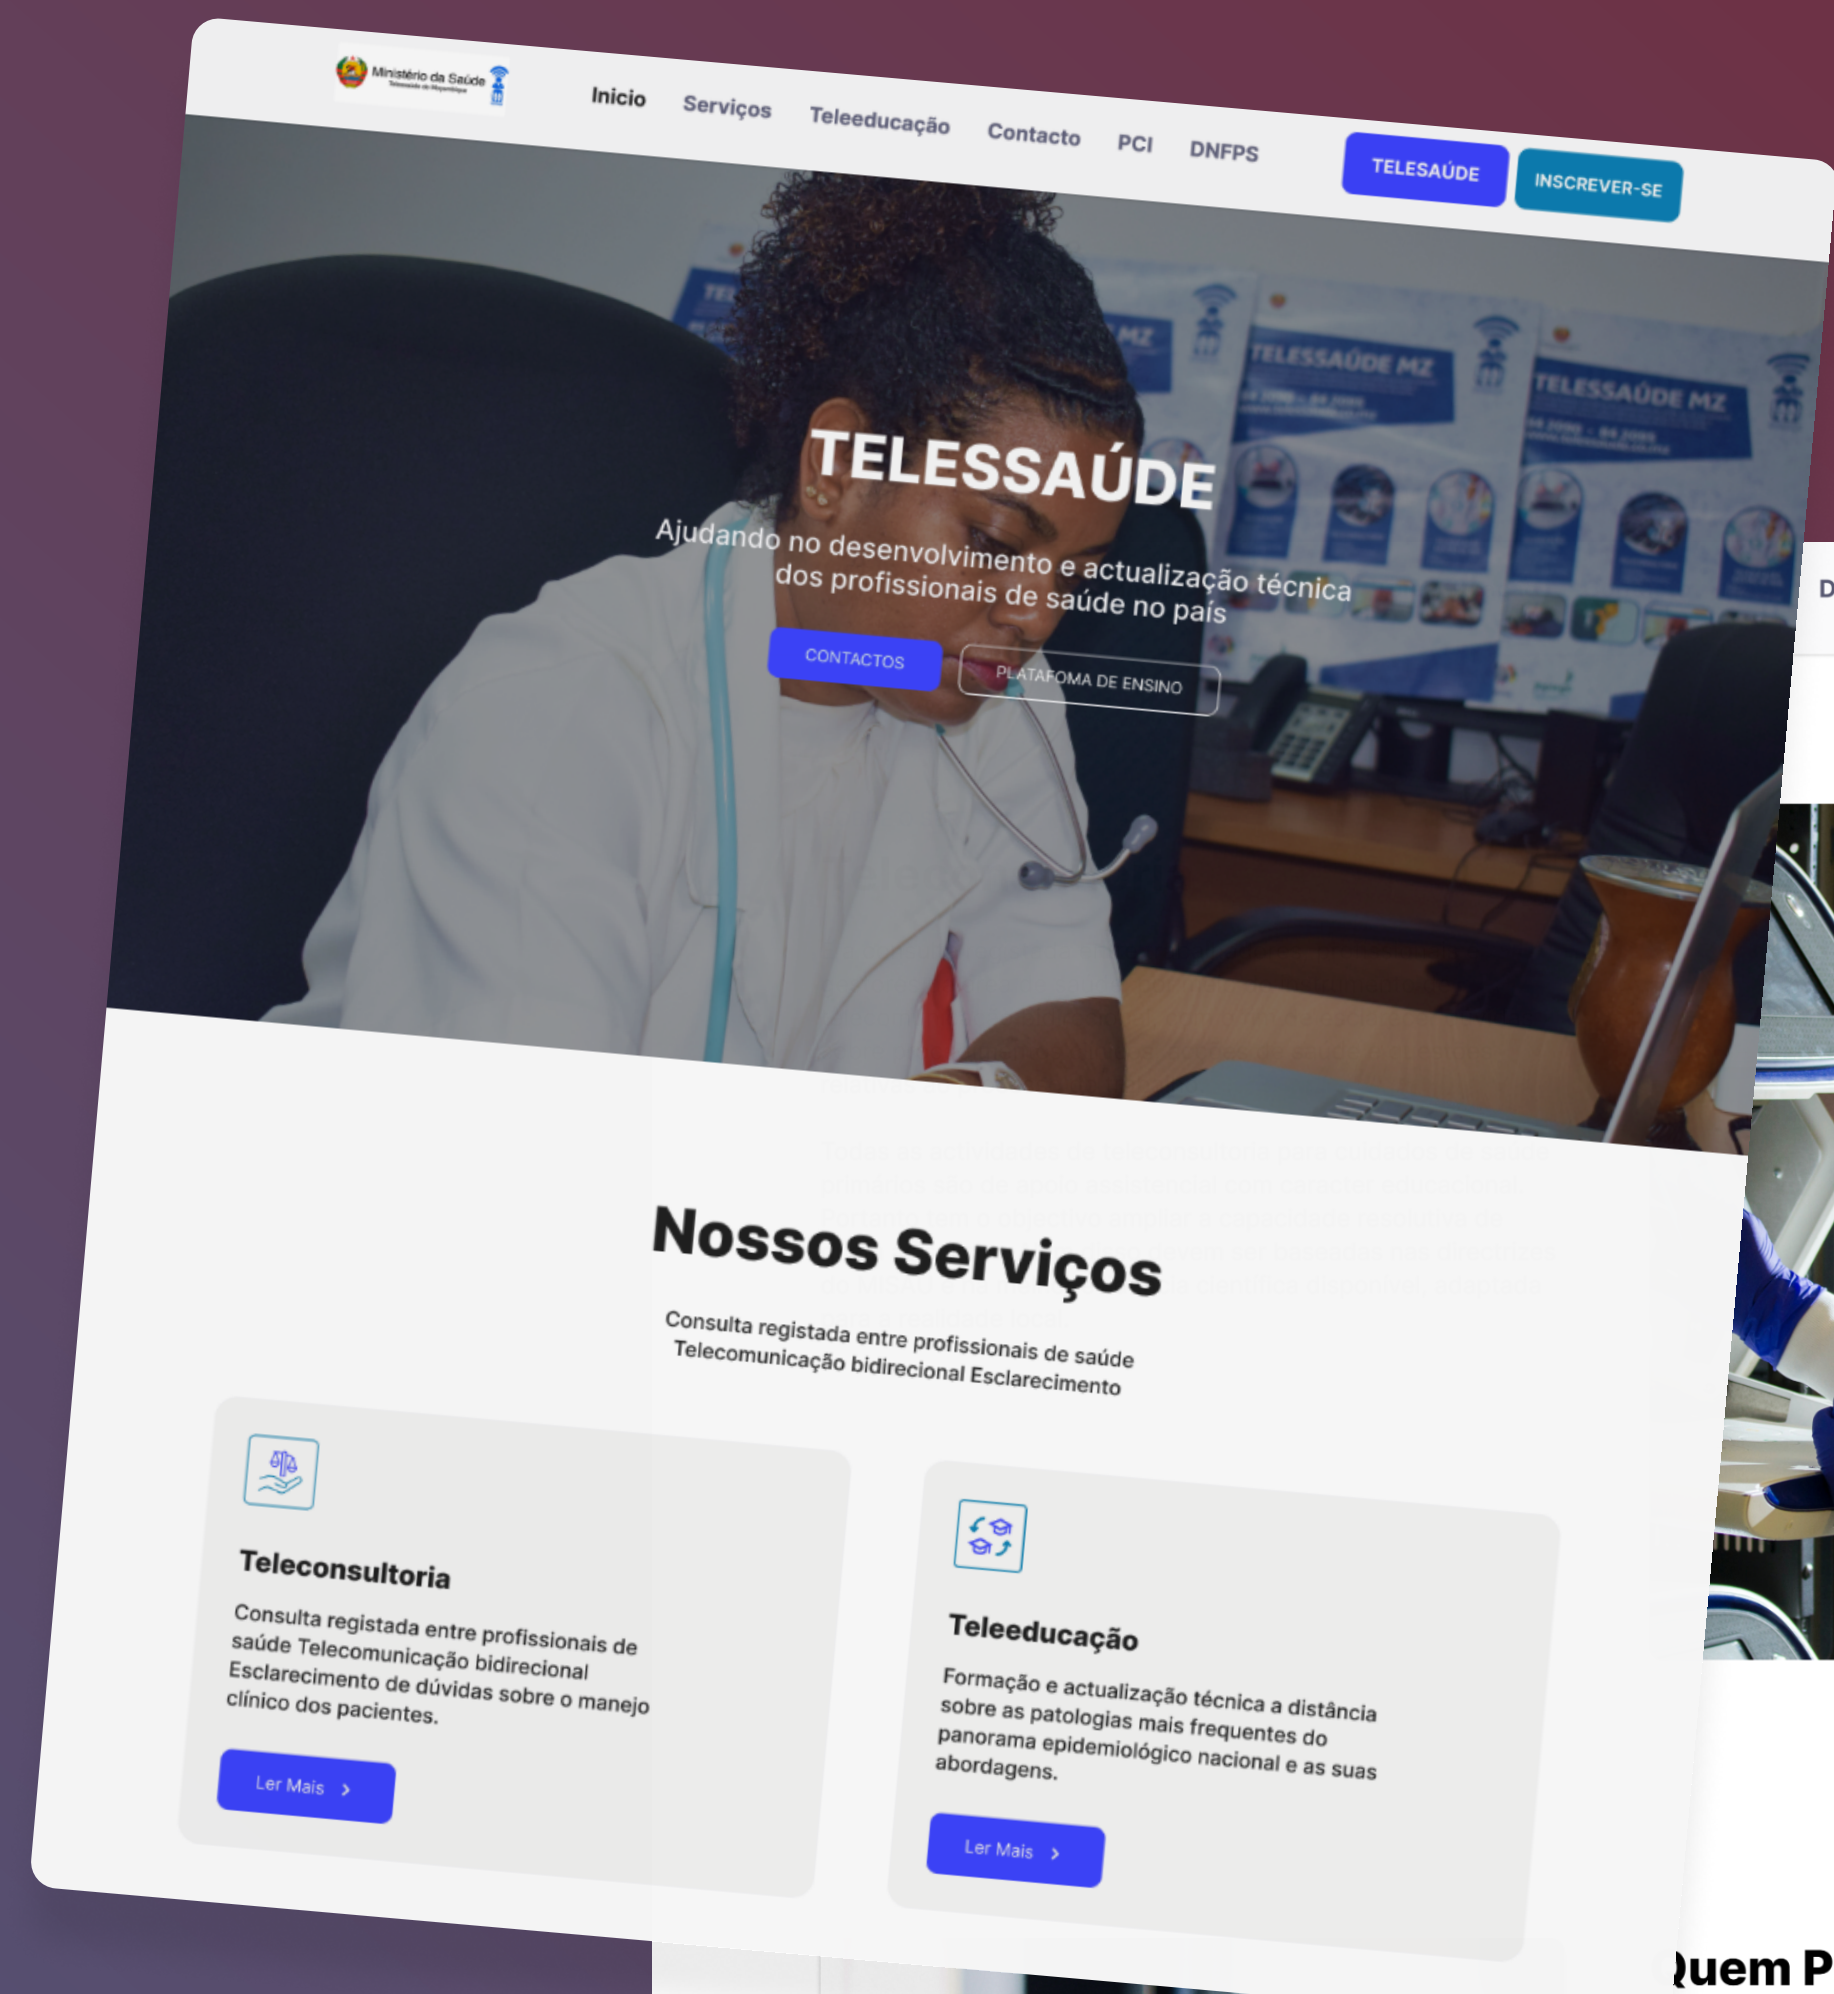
Ministério da Saúde

Inicio Serviços Teleeducação Contacto PCI DNFPS TELESAÚDE INSCREVER-SE

TELESSAÚDE MZ

TELESSAÚDE MZ

TELESSAÚDE

Ajudando no desenvolvimento e actualização técnica dos profissionais de saúde no país

CONTACTOS PLATAFOMA DE ENSINO

Nossos Serviços

Consulta registada entre profissionais de saúde Telecomunicação bidirecional Esclarecimento

Teleconsultoria

Consulta registada entre profissionais de saúde Telecomunicação bidirecional Esclarecimento de dúvidas sobre o manejo clínico dos pacientes.

Ler Mais

Teleeducação

Formação e actualização técnica a distância sobre as patologias mais frequentes do panorama epidemiológico nacional e as suas abordagens.

Ler Mais

D

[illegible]uem P